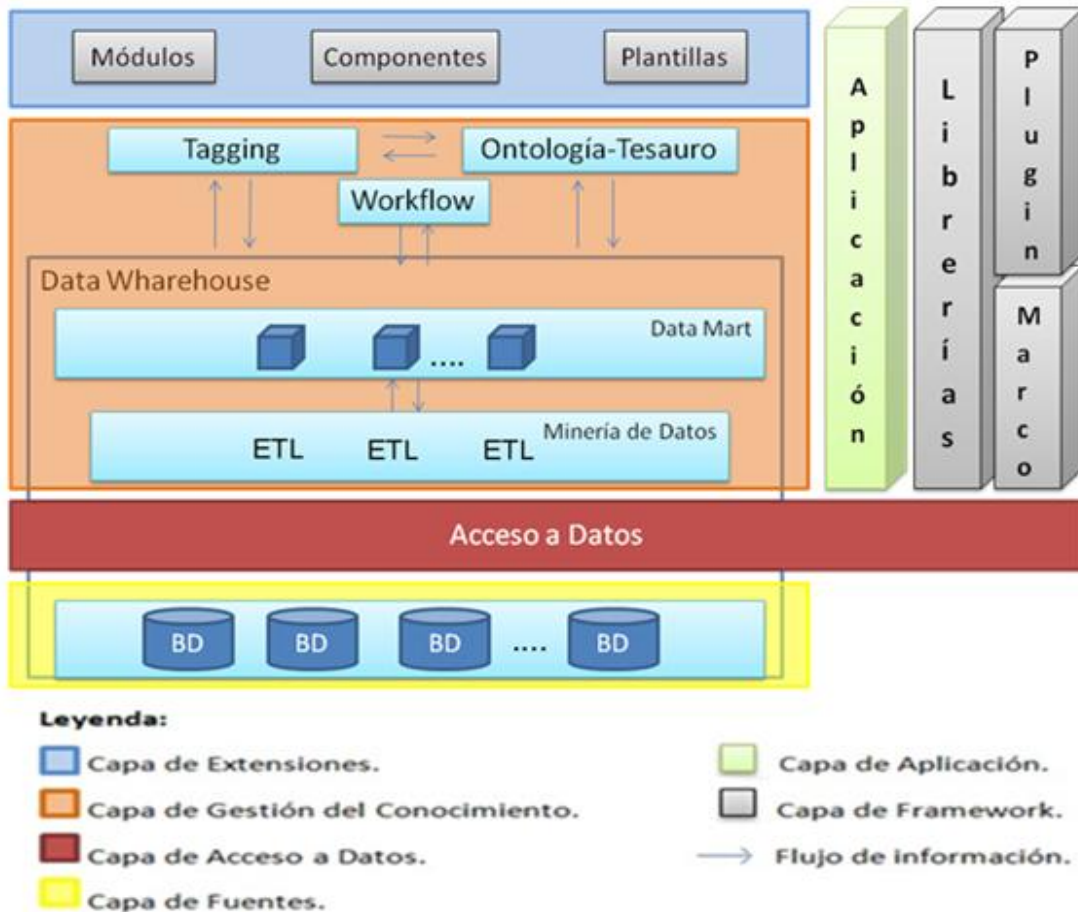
Módulos

Componentes

Plantillas

Tagging

Ontología-Tesauro

Workflow

Data Wharehouse

Data Mart

....

ETL ETL ETL

Minería de Datos

Aplicación

Librerías

Plugin

Marco

Acceso a Datos

BD BD BD .... BD

Leyenda:

Capa de Extensiones.

Capa de Gestión del Conocimiento.

Capa de Acceso a Datos.

Capa de Fuentes.

Capa de Aplicación.

Capa de Framework.

Flujo de información.